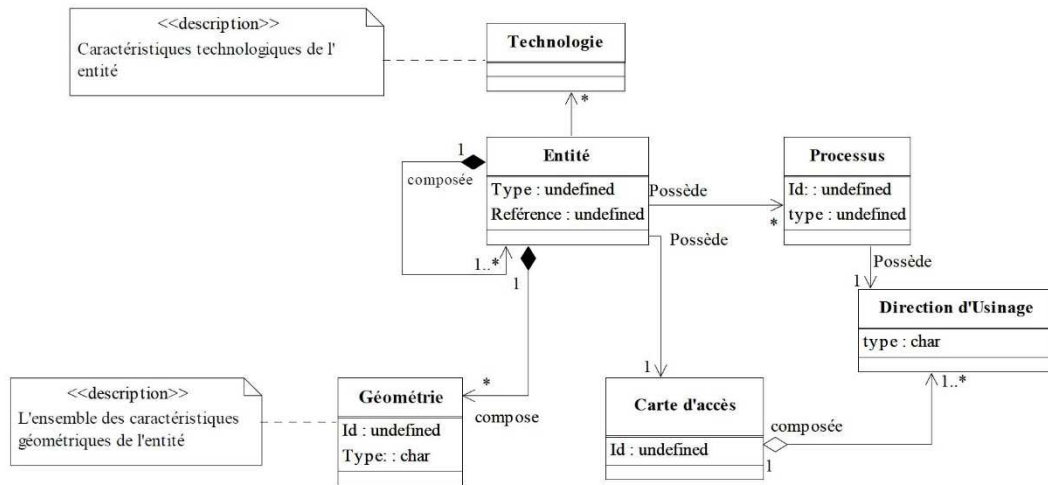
<<description>>
Caractéristiques technologiques de l' entité

Technologie

*

1

composée

Entité

Type : undefined
Reférence : undefined

1..*

1

Possède

Possède

*

Processus

Id: : undefined
type : undefined

Possède

1

Direction d'Usinage

type : char

1..*

<<description>>
L'ensemble des caractéristiques géométriques de l'entité

*

Géométrie

Id : undefined
Type: : char

compose

1

Carte d'accès

Id : undefined

composée

1